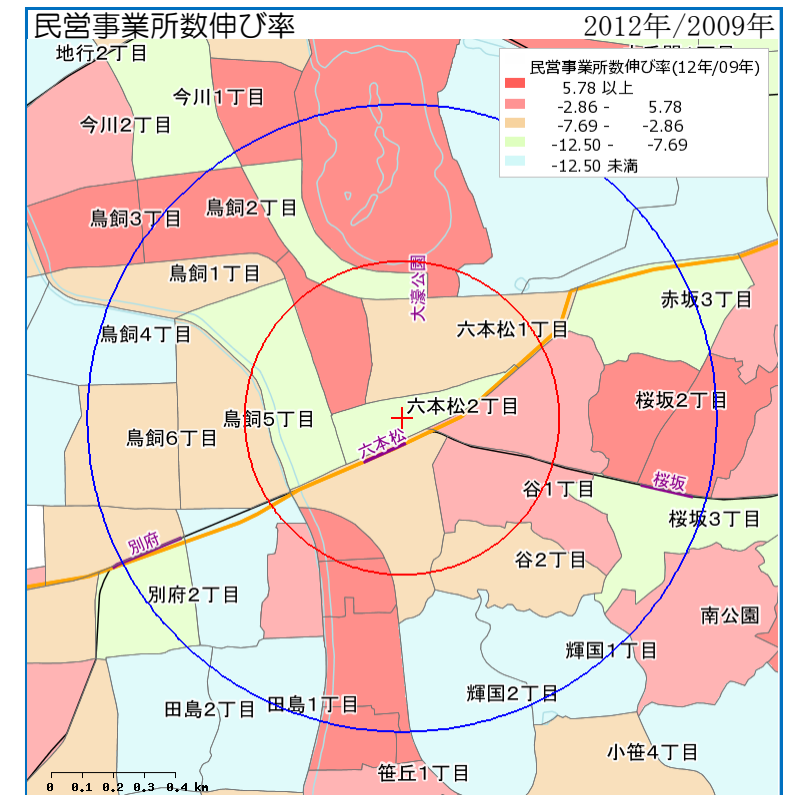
民営事業所数伸び率

2012年/2009年

民営事業所数伸び率(12年/09年)

| | |
|---|---|
| | 5.78 以上 |
| | -2.86 - 5.78 |
| | -7.69 - -2.86 |
| | -12.50 - -7.69 |
| | -12.50 未満 |

地行2丁目

今川1丁目

今川2丁目

鳥飼3丁目

鳥飼2丁目

鳥飼1丁目

大濠公園

鳥飼4丁目

六本松1丁目

赤坂3丁目

桜坂2丁目

鳥飼5丁目

六本松2丁目

鳥飼6丁目

六本松

谷1丁目

桜坂

桜坂3丁目

別府

谷2丁目

別府2丁目

南公園

輝国1丁目

田島2丁目

田島1丁目

輝国2丁目

小笹4丁目

笹丘1丁目

0 0.1 0.2 0.3 0.4 km